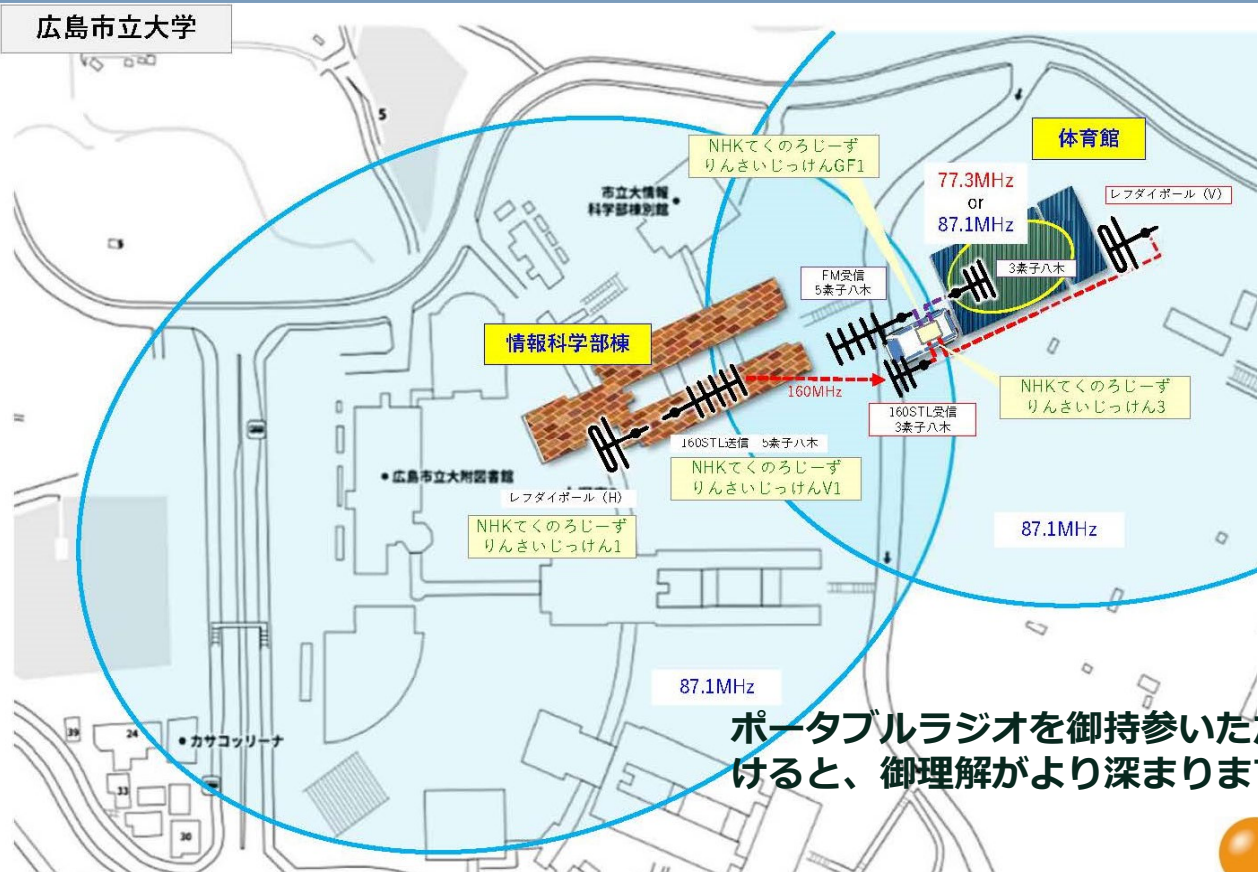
広島市立大学

体育館

NHKてくのろじーず りんさいじっけんGF1

市立大情報科学部棟別館

77.3MHz or 87.1MHz

レフダイポール（V）

FM受信 5素子八木

3素子八木

情報科学部棟

160MHz

NHKてくのろじーず りんさいじっけん3

160STL受信 3素子八木

160STL送信 5素子八木

NHKてくのろじーず りんさいじっけんV1

広島市立大附図書館

レフダイポール（H）

NHKてくのろじーず りんさいじっけん1

87.1MHz

87.1MHz

カサコッリーナ

ポータブルラジオを御持参いた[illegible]
けると、御理解がより深まりま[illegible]